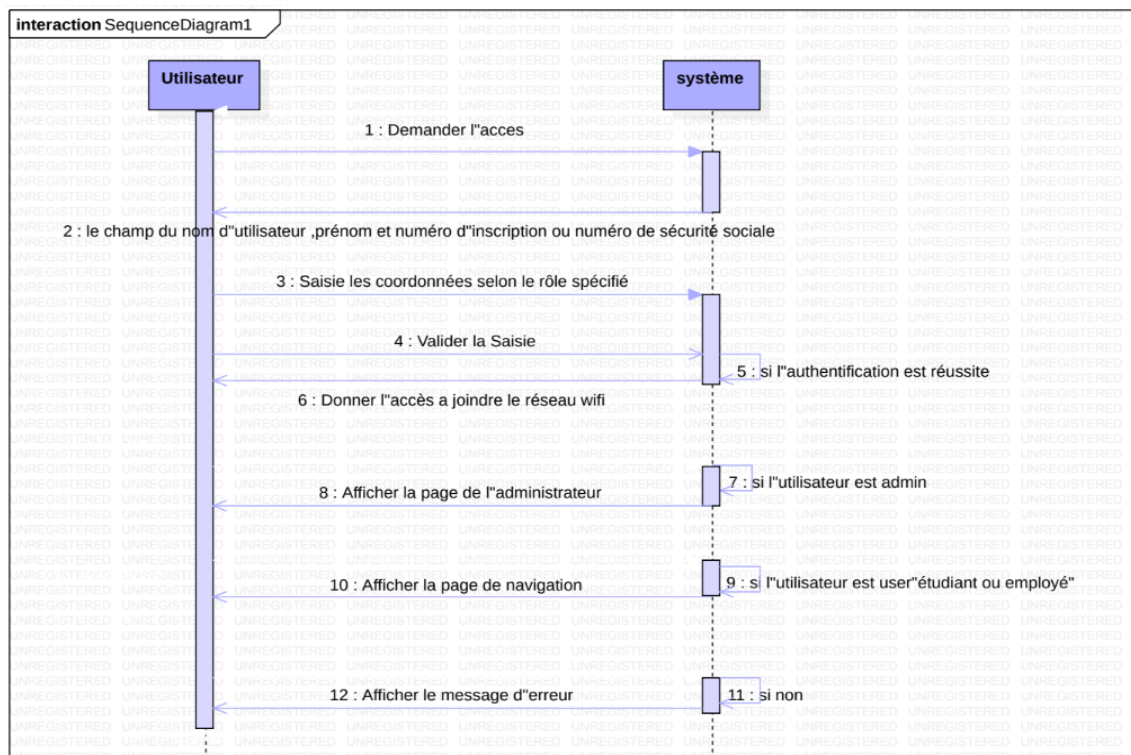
interaction SequenceDiagram1

Utilisateur

système

1 : Demander l''acces

2 : le champ du nom d''utilisateur ,prénom et numéro d''inscription ou numéro de sécurité sociale

3 : Saisie les coordonnées selon le rôle spécifié

4 : Valider la Saisie

5 : si l''authentification est réussite

6 : Donner l''accès a joindre le réseau wifi

7 : si l''utilisateur est admin

8 : Afficher la page de l''administrateur

9 : si l''utilisateur est user''étudiant ou employé''

10 : Afficher la page de navigation

11 : si non

12 : Afficher le message d''erreur

UNREGISTERED